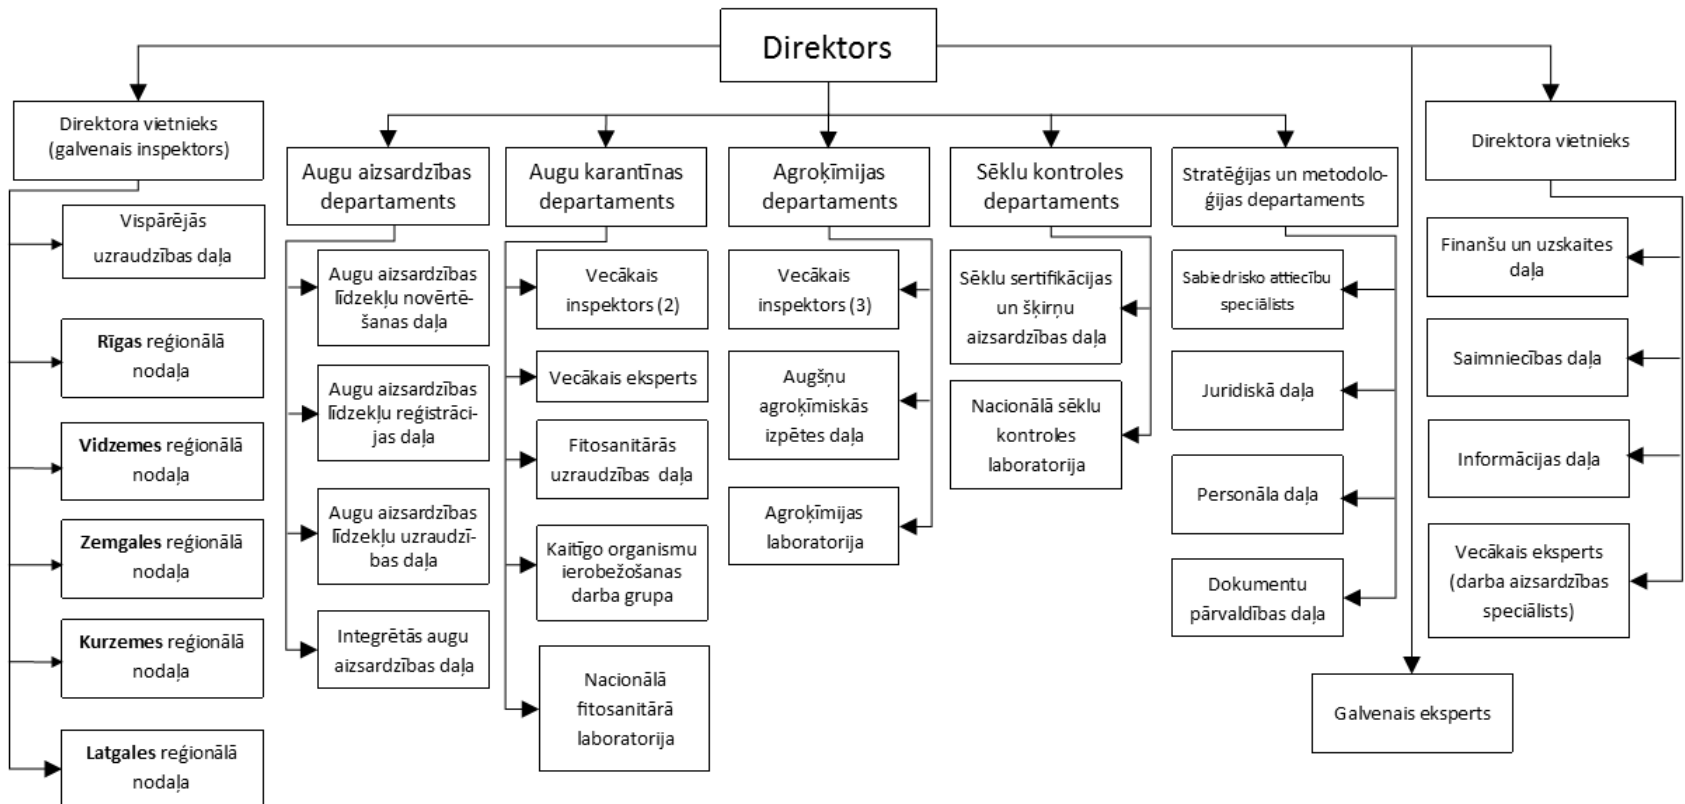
Direktors

Direktora vietnieks (galvenais inspektors)

Vispārējās uzraudzības daļa

Rīgas reģionālā nodaļa

Vidzemes reģionālā nodaļa

Zemgales reģionālā nodaļa

Kurzemes reģionālā nodaļa

Latgales reģionālā nodaļa

Augu aizsardzības departaments

Augu aizsardzības līdzekļu novērtēšanas daļa

Augu aizsardzības līdzekļu reģistrācijas daļa

Augu aizsardzības līdzekļu uzraudzības daļa

Integrētās augu aizsardzības daļa

Augu karantīnas departaments

Vecākais inspektors (2)

Vecākais eksperts

Fitosanitārās uzraudzības daļa

Kaitīgo organismu ierobežošanas darba grupa

Nacionālā fitosanitārā laboratorija

Agroķīmijas departaments

Vecākais inspektors (3)

Augšņu agroķīmiskās izpētes daļa

Agroķīmijas laboratorija

Sēklu kontroles departaments

Sēklu sertifikācijas un šķirņu aizsardzības daļa

Nacionālā sēklu kontroles laboratorija

Stratēģijas un metodoloģijas departaments

Sabiedrisko attiecību speciālists

Juridiskā daļa

Personāla daļa

Dokumentu pārvaldības daļa

Galvenais eksperts

Direktora vietnieks

Finanšu un uzskaites daļa

Saimniecības daļa

Informācijas daļa

Vecākais eksperts (darba aizsardzības speciālists)